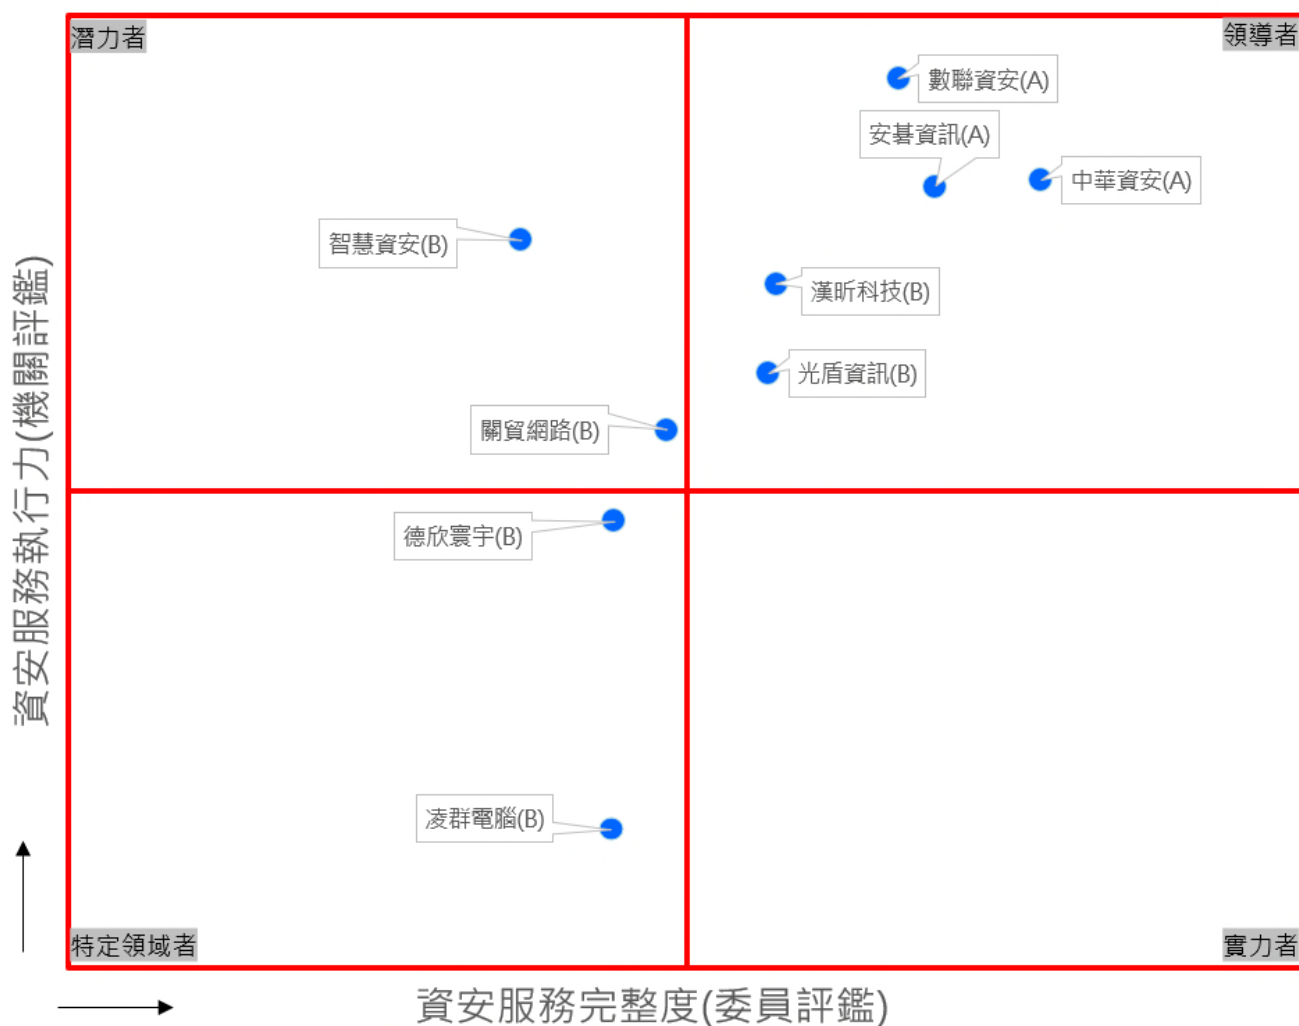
潛力者

領導者

數聯資安(A)

安碁資訊(A)

中華資安(A)

智慧資安(B)

漢昕科技(B)

光盾資訊(B)

關貿網路(B)

德欣寰宇(B)

凌群電腦(B)

特定領域者

實力者

資安服務執行力(機關評鑑)

資安服務完整度(委員評鑑)